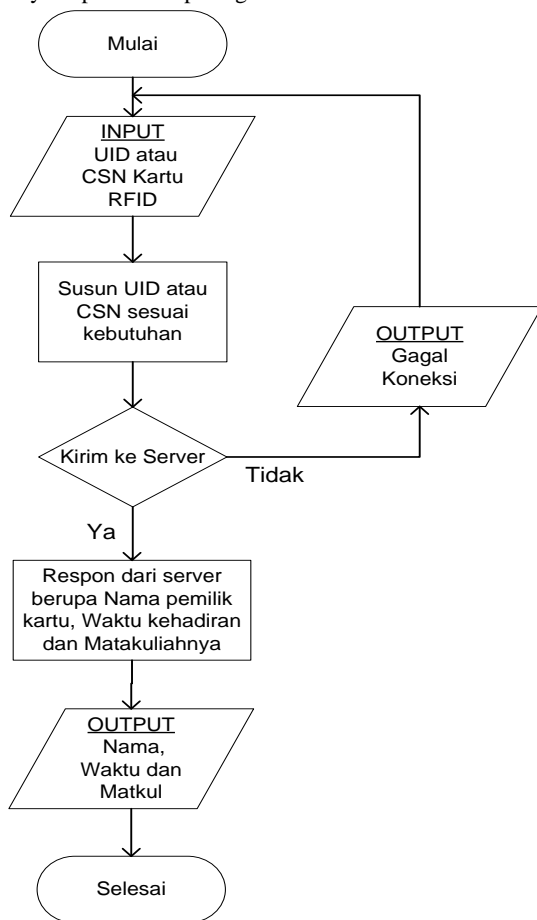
Mulai

INPUT
UID atau CSN Kartu RFID

Susun UID atau CSN sesuai kebutuhan

OUTPUT
Gagal Koneksi

Kirim ke Server

Tidak

Ya

Respon dari server berupa Nama pemilik kartu, Waktu kehadiran dan Matakuliahnya

OUTPUT
Nama, Waktu dan Matkul

Selesai